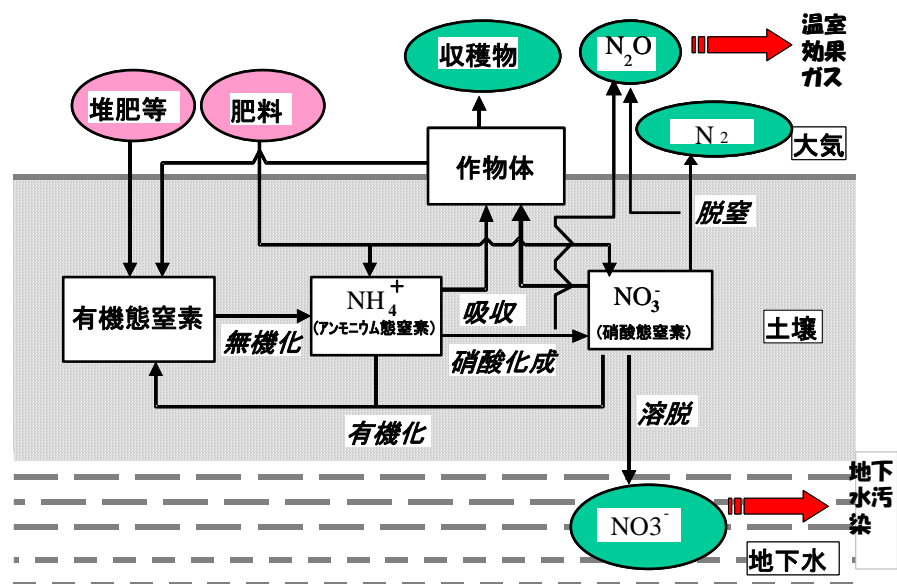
収穫物

$N_2O$

温室効果ガス

堆肥等

肥料

$N_2$

大気

作物体

脱窒

有機態窒素

$NH_4^+$
(アンモニウム態窒素)

吸収

$NO_3^-$
(硝酸態窒素)

土壌

無機化

硝酸化成

有機化

溶脱

地下水汚染

$NO3^-$

地下水